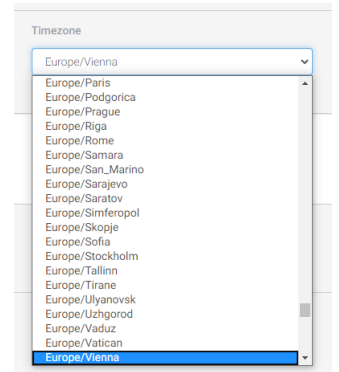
Timezone

Europe/Vienna

Europe/Paris
Europe/Podgorica
Europe/Prague
Europe/Riga
Europe/Rome
Europe/Samara
Europe/San_Marino
Europe/Sarajevo
Europe/Saratov
Europe/Simferopol
Europe/Skopje
Europe/Sofia
Europe/Stockholm
Europe/Tallinn
Europe/Tirane
Europe/Ulyanovsk
Europe/Uzhgorod
Europe/Vaduz
Europe/Vatican
Europe/Vienna